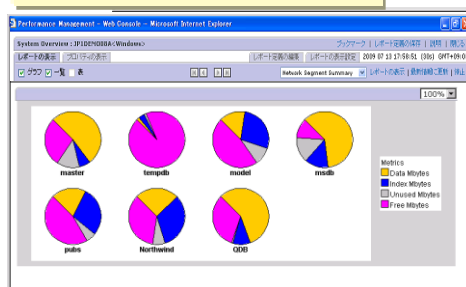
Performance Management - Web Console - Microsoft Internet Explorer

System Overview : JP1DEMO08A<Windows>

ブックマーク | レポート定義の保存 | 説明 | 閉じる

レポートの表示 | プロパティの表示

レポート定義の編集 | レポートの表示設定

グラフ 一覧 表

Network Segment Summary

レポートの表示 | 最新情報で更新 | 停止

2009 07 13 17:58:51 (JST) GMT+09:0

100%

master

tempdb

model

msdb

pubs

Northwind

QDB

Metrics

Data Mbytes

Index Mbytes

Unused Mbytes

Free Mbytes